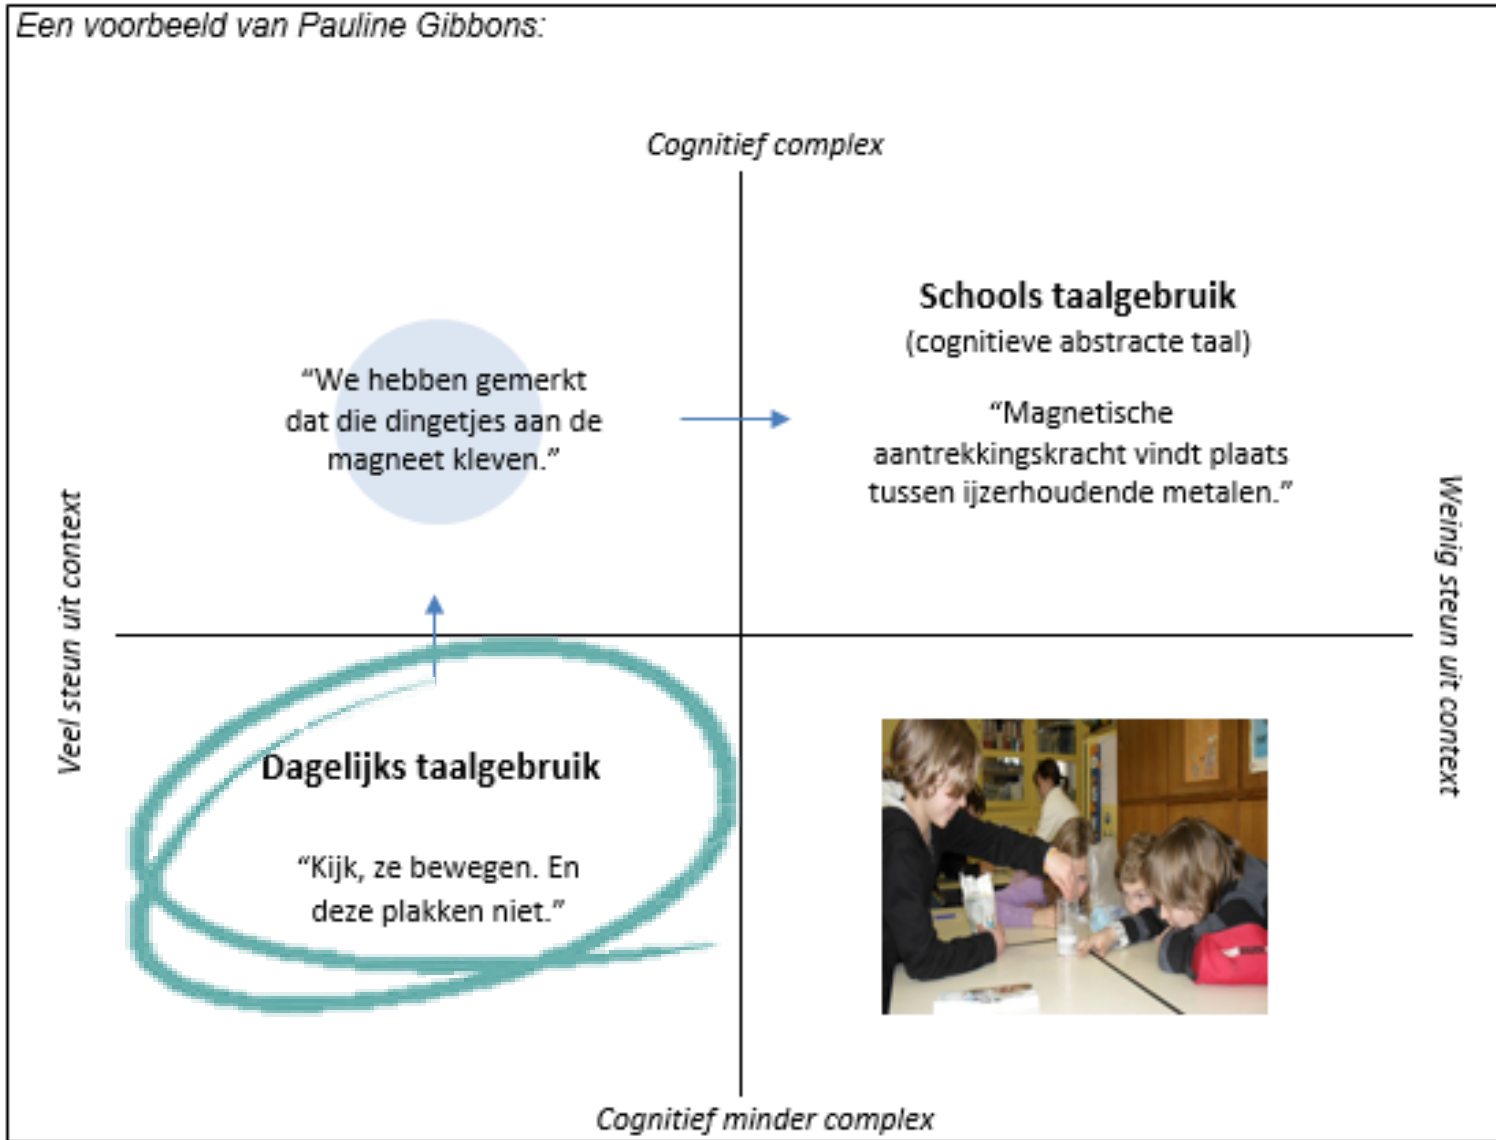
Een voorbeeld van Pauline Gibbons:

Cognitief complex

Schools taalgebruik
(cognitieve abstracte taal)

"Magnetische aantrekkingskracht vindt plaats tussen ijzerhoudende metalen."

"We hebben gemerkt dat die dingetjes aan de magneet kleven."

Veel steun uit context

Weinig steun uit context

Dagelijks taalgebruik

"Kijk, ze bewegen. En deze plakken niet."

Cognitief minder complex